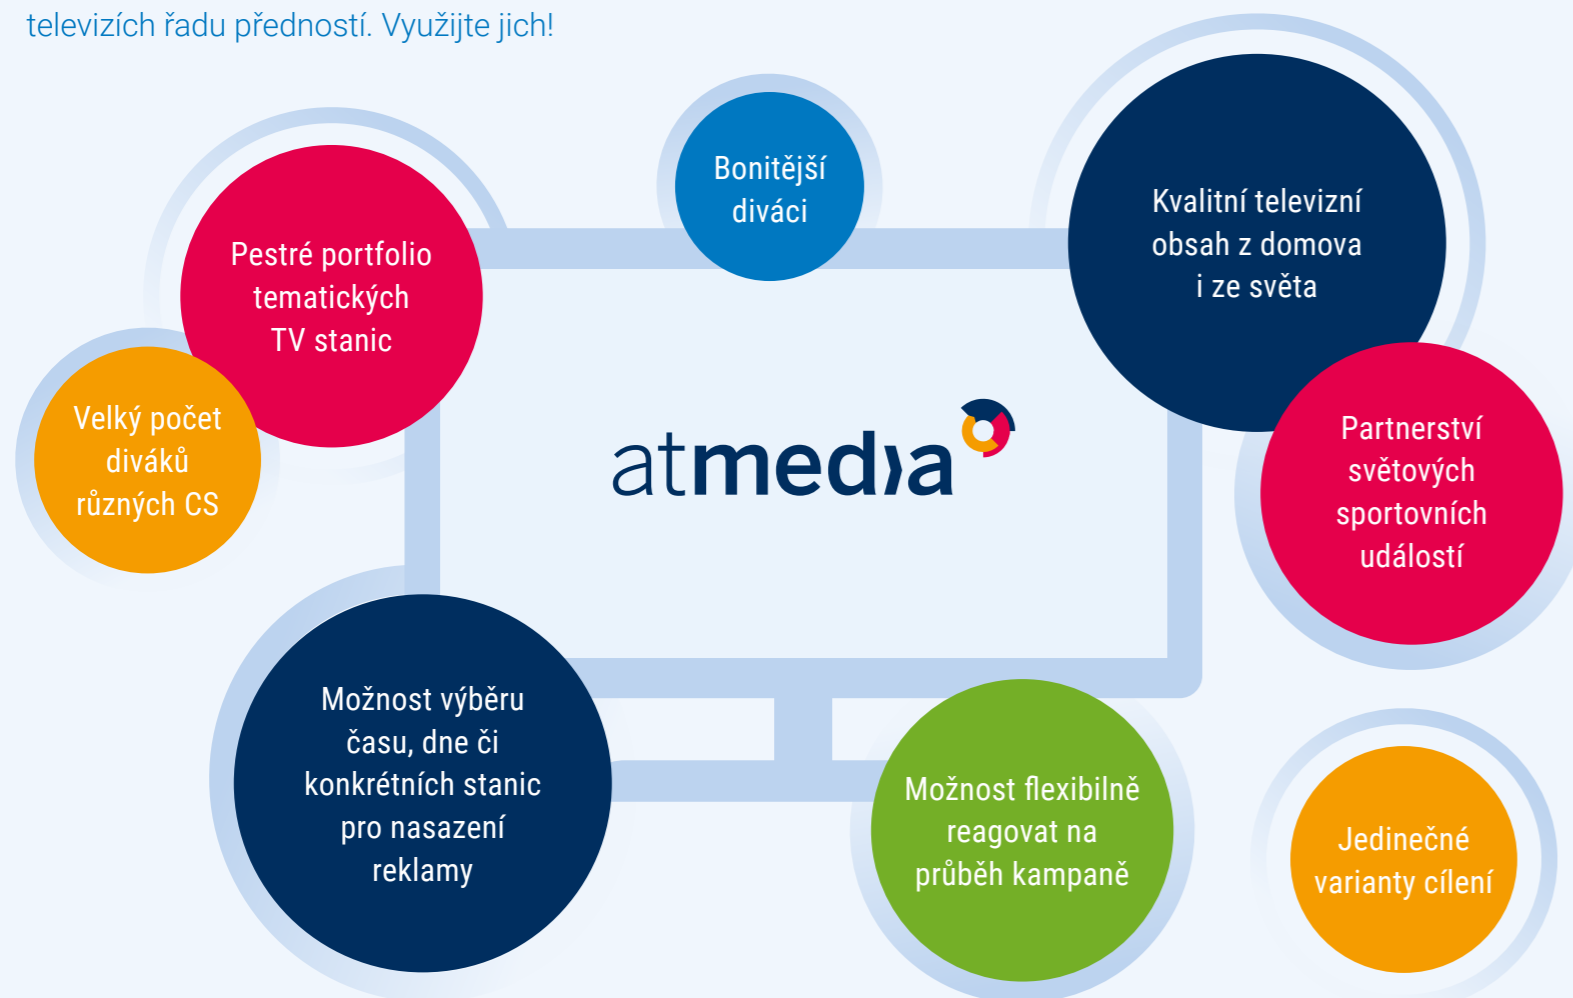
televizích řadu předností. Využijte jich!

Bonitější diváci

Pestré portfolio tematických TV stanic

Kvalitní televizní obsah z domova i ze světa

Velký počet diváků různých CS

atmedia

Partnerství světových sportovních událostí

Možnost výběru času, dne či konkrétních stanic pro nasazení reklamy

Možnost flexibilně reagovat na průběh kampaně

Jedinečné varianty cílení